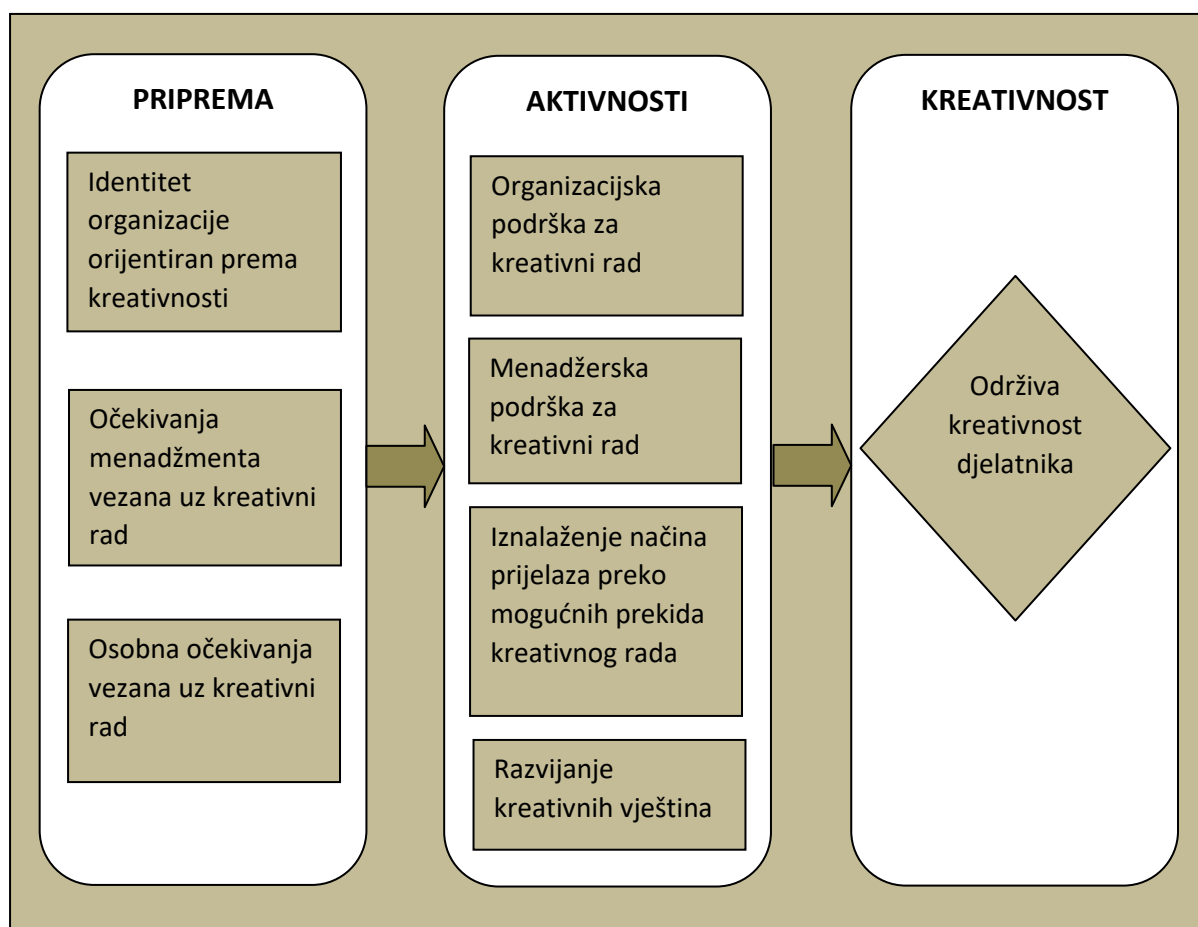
PRIPREMA

Identitet organizacije orijentiran prema kreativnosti

Očekivanja menadžmenta vezana uz kreativni rad

Osobna očekivanja vezana uz kreativni rad

AKTIVNOSTI

Organizacijska podrška za kreativni rad

Menadžerska podrška za kreativni rad

Iznalaženje načina prijelaza preko mogućnih prekida kreativnog rada

Razvijanje kreativnih vještina

KREATIVNOST

Održiva kreativnost djelatnika